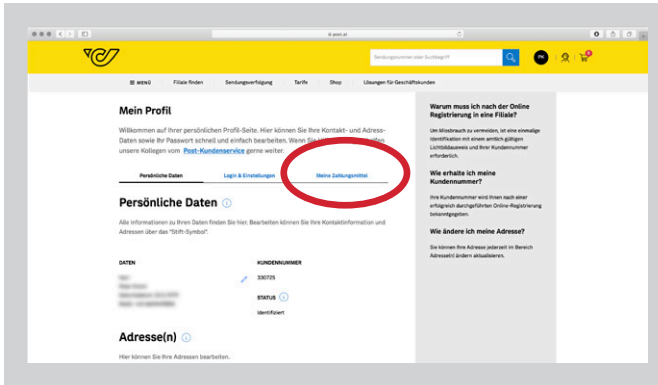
ik.post.at

Sendungsnummer oder Suchbegriff

PK

MENÜ Filiale finden Sendungsverfolgung Tarife Shop Lösungen für Geschäftskunden

Mein Profil

Willkommen auf Ihrer persönlichen Profil-Seite. Hier können Sie Ihre Kontakt- und Adress-Daten sowie Ihr Passwort schnell und einfach bearbeiten. Wann Sie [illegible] unsere Kollegen vom Post-Kundenservice gerne weiter.

Persönliche Daten Login & Einstellungen Meine Zahlungsmittel

Persönliche Daten

Alle Informationen zu Ihren Daten finden Sie hier. Bearbeiten Sie Ihre Kontaktinformation und Adressen über das "Stift-Symbol".

DATEN

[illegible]

KUNDENNUMMER

330725

STATUS

Identifiziert

Adresse(n)

Hier können Sie Ihre Adressen bearbeiten.

Warum muss ich nach der Online Registrierung in eine Filiale?

Um Missbrauch zu vermeiden, ist eine einmalige Identifikation mit einem amtlich gültigen Lichtbildausweis und Ihrer Kundennummer erforderlich.

Wie erhalte ich meine Kundennummer?

Ihre Kundennummer wird Ihnen nach einer erfolgreich durchgeführten Online-Registrierung bekanntgegeben.

Wie ändere ich meine Adresse?

Sie können Ihre Adresse jederzeit im Bereich Adresse(n) ändern aktualisieren.